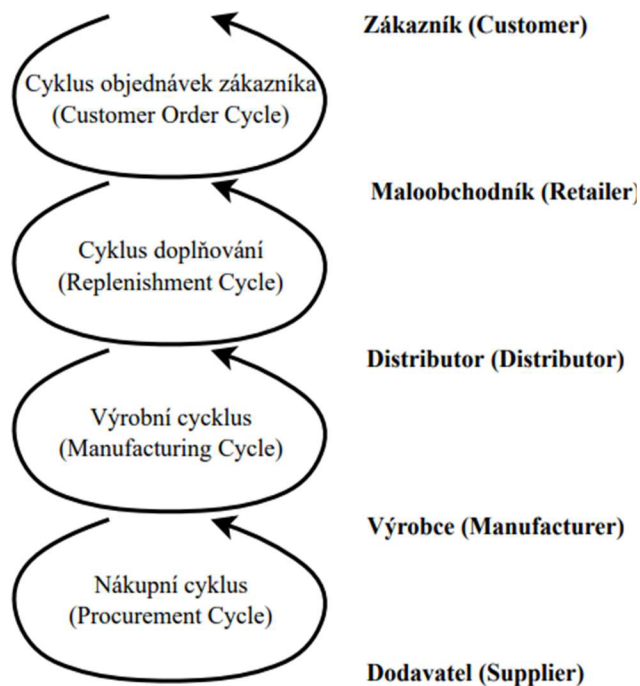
Zákazník (Customer)

Cyklus objednávek zákazníka
(Customer Order Cycle)

Maloobchodník (Retailer)

Cyklus doplňování
(Replenishment Cycle)

Distributor (Distributor)

Výrobní cycklus
(Manufacturing Cycle)

Výrobce (Manufacturer)

Nákupní cyklus
(Procurement Cycle)

Dodavatel (Supplier)